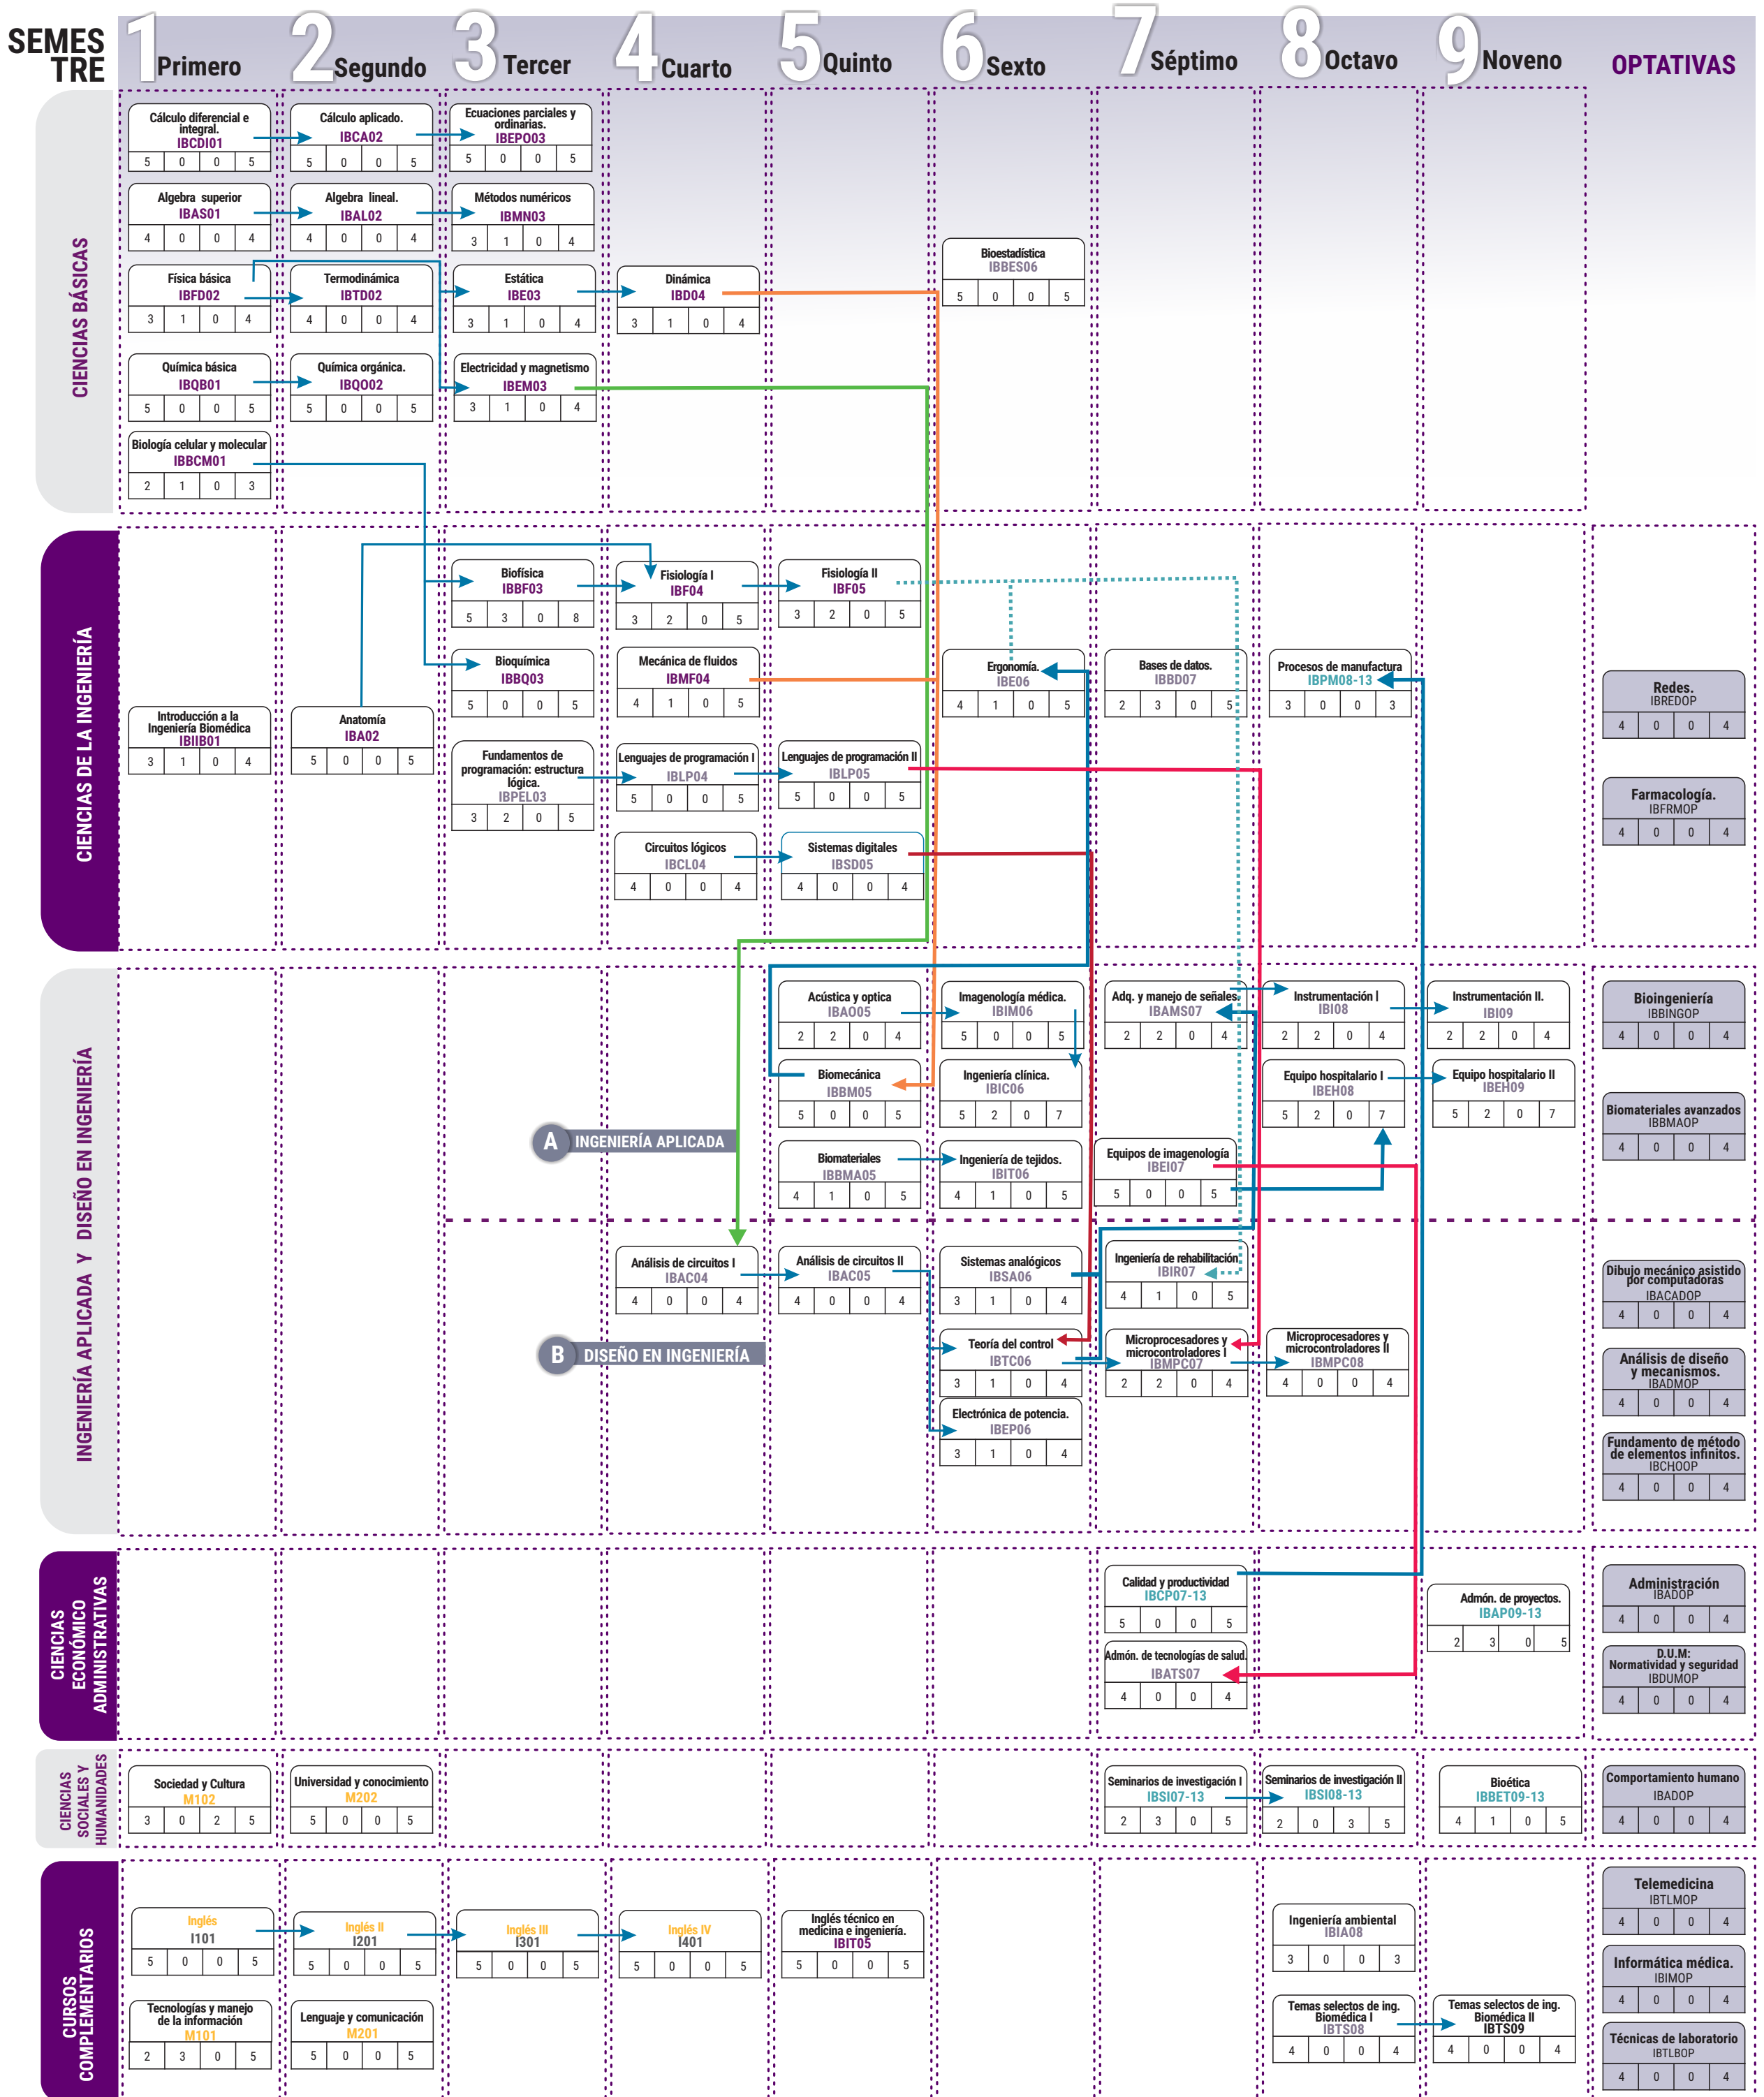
SEMESTRE

1 Primero
2 Segundo
3 Tercer
4 Cuarto
5 Quinto
6 Sexto
7 Séptimo
8 Octavo
9 Noveno
OPTATIVAS

CIENCIAS BÁSICAS

Cálculo diferencial e integral. IBCDI01 5 0 0 5
Cálculo aplicado. IBCA02 5 0 0 5
Ecuaciones parciales y ordinarias. IBEPO03 5 0 0 5
Algebra superior IBAS01 4 0 0 4
Algebra lineal. IBAL02 4 0 0 4
Métodos numéricos IBMN03 3 1 0 4
Bioestadística IBBES06 5 0 0 5
Física básica IBFD02 3 1 0 4
Termodinámica IBTD02 4 0 0 4
Estática IBE03 3 1 0 4
Dinámica IBD04 3 1 0 4
Química básica IBQB01 5 0 0 5
Química orgánica. IBQO02 5 0 0 5
Electricidad y magnetismo IBEM03 3 1 0 4
Biología celular y molecular IBBCM01 2 1 0 3

CIENCIAS DE LA INGENIERÍA

Biofísica IBBF03 5 3 0 8
Fisiología I IBF04 3 2 0 5
Fisiología II IBF05 3 2 0 5
Introducción a la Ingeniería Biomédica IBIIB01 3 1 0 4
Anatomía IBA02 5 0 0 5
Bioquímica IBBQ03 5 0 0 5
Mecánica de fluidos IBMF04 4 1 0 5
Ergonomía. IBE06 4 1 0 5
Bases de datos. IBBD07 2 3 0 5
Procesos de manufactura IBPM08-13 3 0 0 3
Redes. IBREDOP 4 0 0 4
Fundamentos de programación: estructura lógica. IBPEL03 3 2 0 5
Lenguajes de programación I IBLP04 5 0 0 5
Lenguajes de programación II IBLP05 5 0 0 5
Farmacología. IBFRMOP 4 0 0 4
Circuitos lógicos IBCL04 4 0 0 4
Sistemas digitales IBSD05 4 0 0 4

INGENIERÍA APLICADA Y DISEÑO EN INGENIERÍA

Acústica y optica IBAO05 2 2 0 4
Imagenología médica. IBIM06 5 0 0 5
Adq. y manejo de señales. IBAMS07 2 2 0 4
Instrumentación I IBI08 2 2 0 4
Instrumentación II. IBI09 2 2 0 4
Bioingeniería IBBINGOP 4 0 0 4
Biomecánica IBBM05 5 0 0 5
Ingeniería clínica. IBIC06 5 2 0 7
Equipo hospitalario I IBEH08 5 2 0 7
Equipo hospitalario II IBEH09 5 2 0 7
Biomateriales avanzados IBBMAOP 4 0 0 4
A INGENIERÍA APLICADA
Biomateriales IBBMA05 4 1 0 5
Ingeniería de tejidos. IBIT06 4 1 0 5
Equipos de imagenología IBEI07 5 0 0 5
Análisis de circuitos I IBAC04 4 0 0 4
Análisis de circuitos II IBAC05 4 0 0 4
Sistemas analógicos IBSA06 3 1 0 4
Ingeniería de rehabilitación. IBIR07 4 1 0 5
Dibujo mecánico asistido por computadoras IBACADOP 4 0 0 4
B DISEÑO EN INGENIERÍA
Teoría del control IBTC06 3 1 0 4
Microprocesadores y microcontroladores I IBMPC07 2 2 0 4
Microprocesadores y microcontroladores II IBMPC08 4 0 0 4
Análisis de diseño y mecanismos. IBADMOP 4 0 0 4
Electrónica de potencia. IBEP06 3 1 0 4
Fundamento de método de elementos infinitos. IBCHOOP 4 0 0 4

CIENCIAS ECONÓMICO ADMINISTRATIVAS

Calidad y productividad IBCP07-13 5 0 0 5
Admón. de proyectos. IBAP09-13 2 3 0 5
Administración IBADOP 4 0 0 4
Admón. de tecnologías de salud. IBATS07 4 0 0 4
D.U.M: Normatividad y seguridad IBDUMOP 4 0 0 4

CIENCIAS SOCIALES Y HUMANIDADES

Sociedad y Cultura M102 3 0 2 5
Universidad y conocimiento M202 5 0 0 5
Seminarios de investigación I IBSI07-13 2 3 0 5
Seminarios de investigación II IBSI08-13 2 0 3 5
Bioética IBBET09-13 4 1 0 5
Comportamiento humano IBADOP 4 0 0 4

CURSOS COMPLEMENTARIOS

Inglés I101 5 0 0 5
Inglés II I201 5 0 0 5
Inglés III I301 5 0 0 5
Inglés IV I401 5 0 0 5
Inglés técnico en medicina e ingeniería. IBIT05 5 0 0 5
Ingeniería ambiental IBIA08 3 0 0 3
Telemedicina IBTLMOP 4 0 0 4
Informática médica. IBIMOP 4 0 0 4
Tecnologías y manejo de la información M101 2 3 0 5
Lenguaje y comunicación M201 5 0 0 5
Temas selectos de ing. Biomédica I IBTS08 4 0 0 4
Temas selectos de ing. Biomédica II IBTS09 4 0 0 4
Técnicas de laboratorio IBTLBOP 4 0 0 4